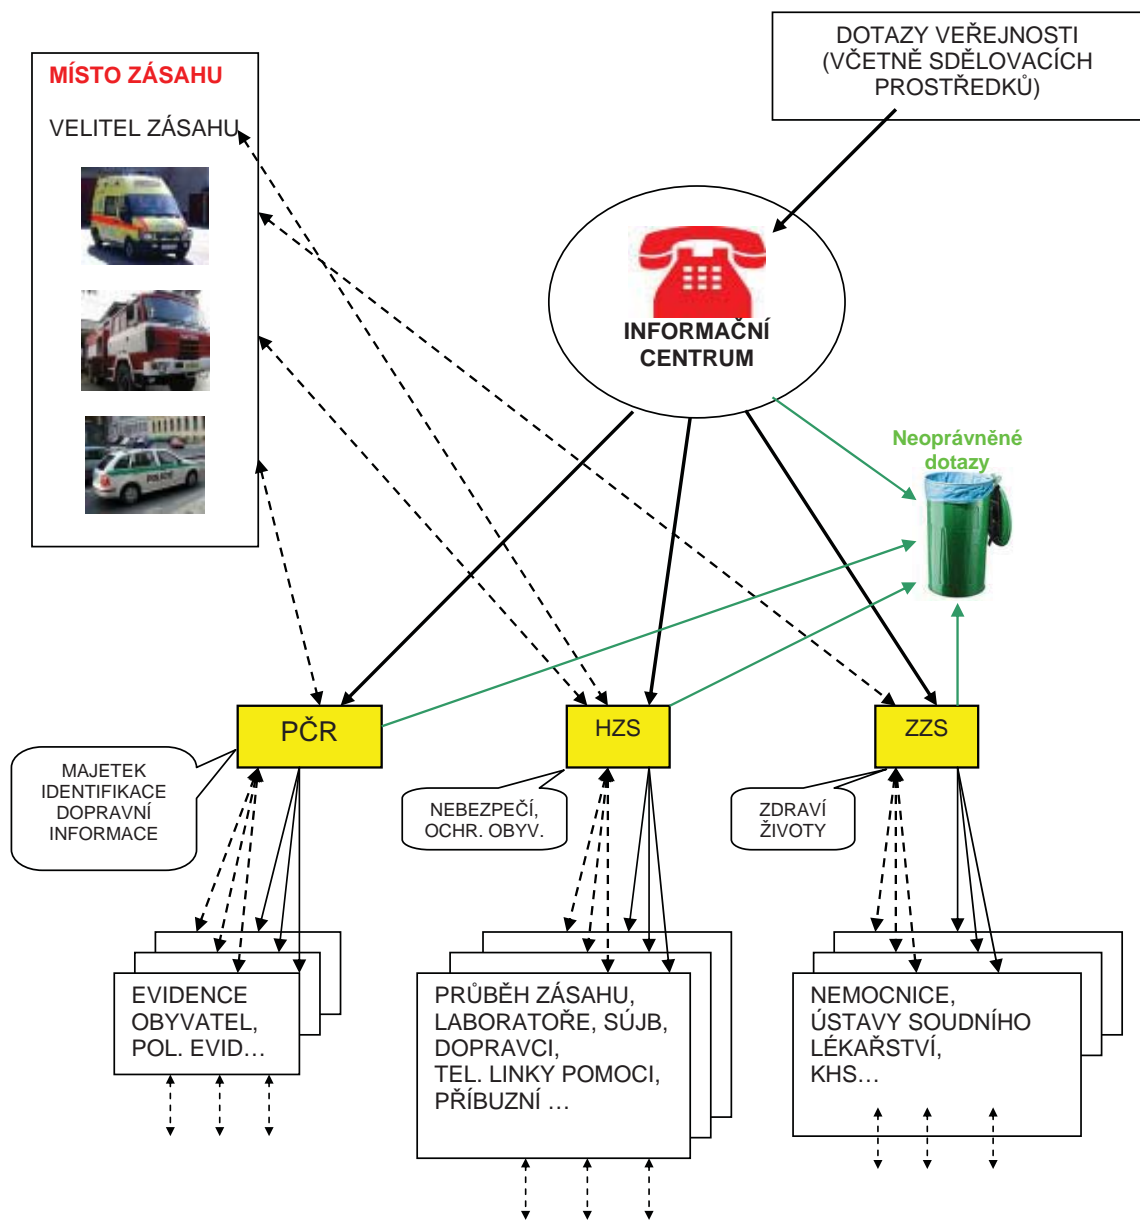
DOTAZY VEŘEJNOSTI (VČETNĚ SDĚLOVACÍCH PROSTŘEDKŮ)

MÍSTO ZÁSAHU

VELITEL ZÁSAHU

INFORMAČNÍ CENTRUM

Neoprávněné dotazy

PČR

HZS

ZZS

MAJETEK IDENTIFIKACE DOPRAVNÍ INFORMACE

NEBEZPEČÍ, OCHR. OBYV.

ZDRAVÍ ŽIVOTY

EVIDENCE OBYVATEL, POL. EVID…

PRŮBĚH ZÁSAHU, LABORATOŘE, SÚJB, DOPRAVCI, TEL. LINKY POMOCI, PŘÍBUZNÍ …

NEMOCNICE, ÚSTAVY SOUDNÍHO LÉKAŘSTVÍ, KHS…